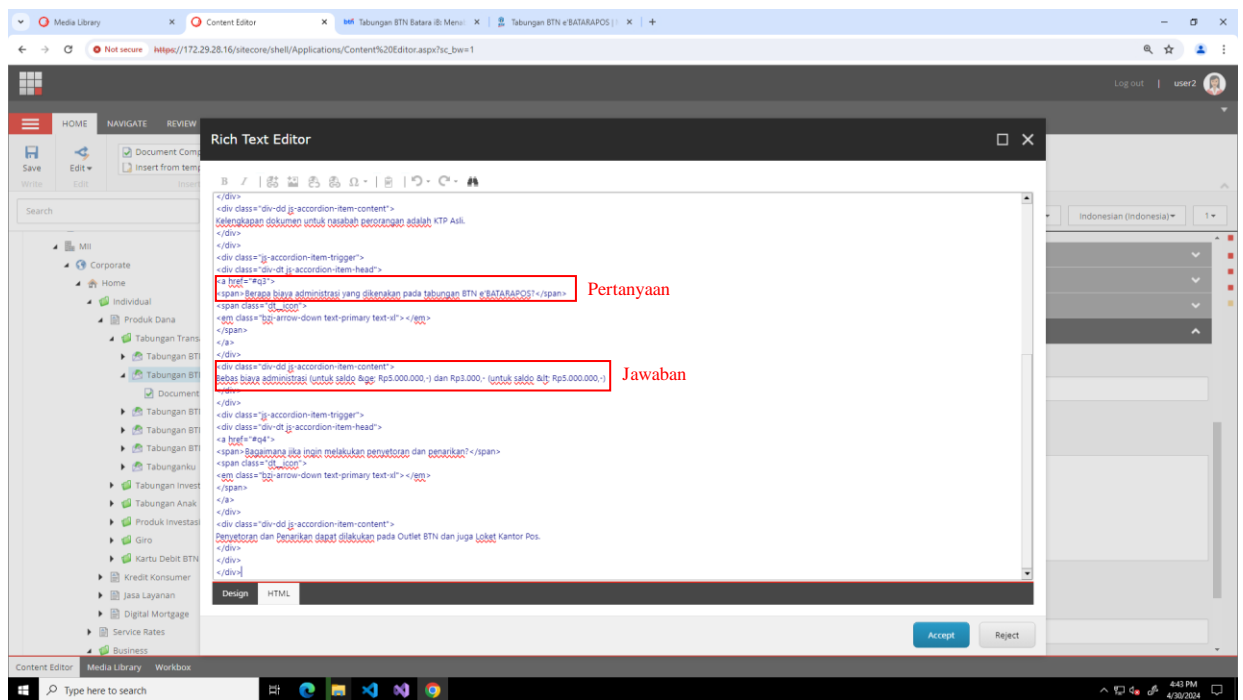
Media Library | Content Editor | Tabungan BTN Batara iB: Mensi | Tabungan BTN e'BATARAPOS |

Not secure https://172.29.28.16/sitecore/shell/Applications/Content%20Editor.aspx?sc_bw=1

Log out | user2

HOME NAVIGATE REVIEW

Save Edit Document Comp Insert from temp
Write Edit Insert

Search

MII
Corporate
Home
Individual
Produk Dana
Tabungan Trans
Tabungan BTN
Tabungan BTN
Document
Tabungan BTN
Tabungan BTN
Tabungan BTN
Tabunganku
Tabungan Invest
Tabungan Anak
Produk Investasi
Giro
Kartu Debit BTN
Kredit Konsumer
Jasa Layanan
Digital Mortgage
Service Rates
Business

Indonesian (Indonesia) 1

Rich Text Editor

B I Ω

</div>
<div class="div-dd js-accordion-item-content">
Kelengkapan dokumen untuk nasabah perorangan adalah KTP Asli.
</div>
</div>
<div class="js-accordion-item-trigger">
<div class="div-dt js-accordion-item-head">
<a href="#q3">
<span>Berapa biaya administrasi yang dikenakan pada tabungan BTN e'BATARAPOS?</span>
<span class="dt__icon">
<em class="bzi-arrow-down text-primary text-xl"></em>
</span>
</a>
</div>
<div class="div-dd js-accordion-item-content">
Bebas biaya administrasi (untuk saldo &ge; Rp5.000.000,-) dan Rp3.000,- (untuk saldo &lt; Rp5.000.000,-)
</div>
</div>
<div class="js-accordion-item-trigger">
<div class="div-dt js-accordion-item-head">
<a href="#q4">
<span>Bagaimana jika ingin melakukan penyetoran dan penarikan?</span>
<span class="dt__icon">
<em class="bzi-arrow-down text-primary text-xl"></em>
</span>
</a>
</div>
<div class="div-dd js-accordion-item-content">
Penyetoran dan Penarikan dapat dilakukan pada Outlet BTN dan juga Loket Kantor Pos.
</div>
</div>
</div>

Pertanyaan

Jawaban

Design HTML

Accept Reject

Content Editor Media Library Workbox

Type here to search

4:43 PM 4/30/2024